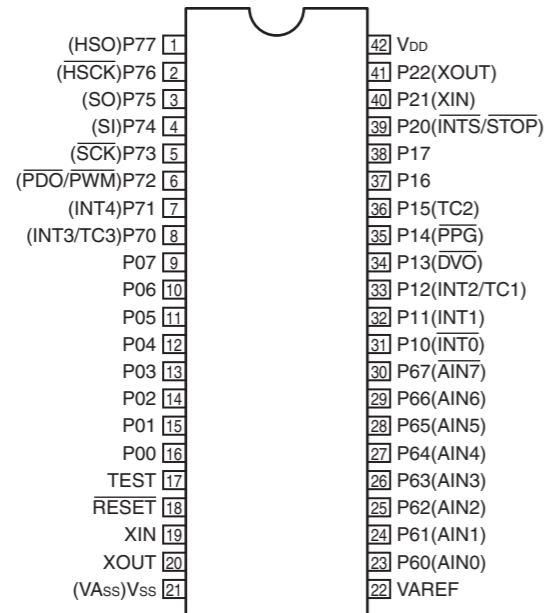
(HSO)P77 1
($\overline{HSCK}$)P76 2
(SO)P75 3
(SI)P74 4
($\overline{SCK}$)P73 5
($\overline{PDO}$/$\overline{PWM}$)P72 6
(INT4)P71 7
(INT3/TC3)P70 8
P07 9
P06 10
P05 11
P04 12
P03 13
P02 14
P01 15
P00 16
TEST 17
$\overline{RESET}$ 18
XIN 19
XOUT 20
(VASS)VSS 21

42 VDD
41 P22(XOUT)
40 P21(XIN)
39 P20($\overline{INTS}$/$\overline{STOP}$)
38 P17
37 P16
36 P15(TC2)
35 P14($\overline{PPG}$)
34 P13($\overline{DVO}$)
33 P12(INT2/TC1)
32 P11(INT1)
31 P10($\overline{INT0}$)
30 P67($\overline{AIN7}$)
29 P66(AIN6)
28 P65(AIN5)
27 P64(AIN4)
26 P63(AIN3)
25 P62(AIN2)
24 P61(AIN1)
23 P60(AIN0)
22 VAREF